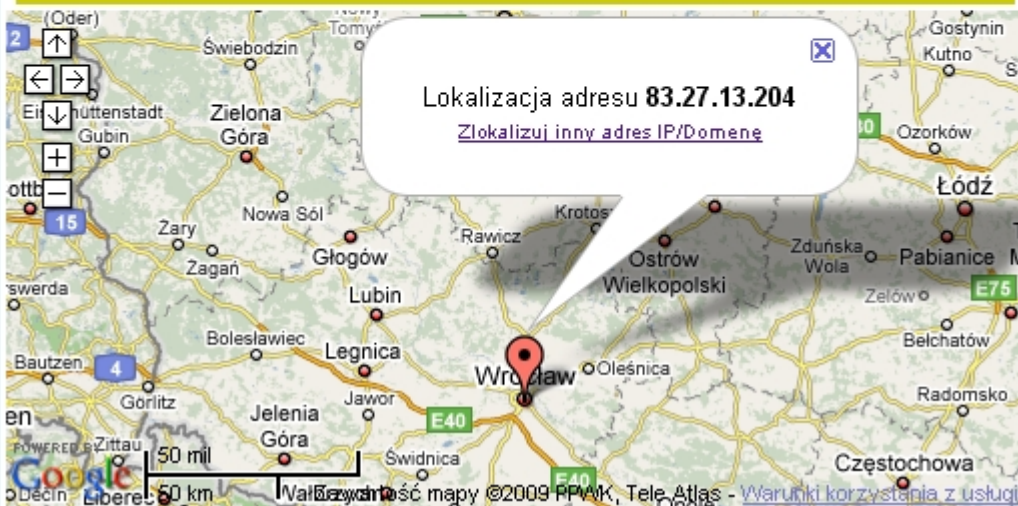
(Oder)
Tomy
Gostynin
Świebodzin
Kutno
Eisenhüttenstadt
Zielona Góra
Gubin
Ozorków
Łódź
Nowa Sól
Krotos
15
Żary
Rawicz
Ostrów Wielkopolski
Zduńska Wola
Pabianice
Żagań
Głogów
Zelów
E75
Lubin
Bełchatów
Bolesławiec
Legnica
Bautzen
4
Wrocław
Oleśnica
Görlitz
Jawor
Radomsko
Jelenia Góra
E40
Zittau
Świdnica
Częstochowa
50 mil
50 km
E40
Decin
Liberec
POWERED BY Google
Zawartość mapy ©2009 PPWK, Tele Atlas - Warunki korzystania z usługi

Lokalizacja adresu 83.27.13.204
Zlokalizuj inny adres IP/Domenę